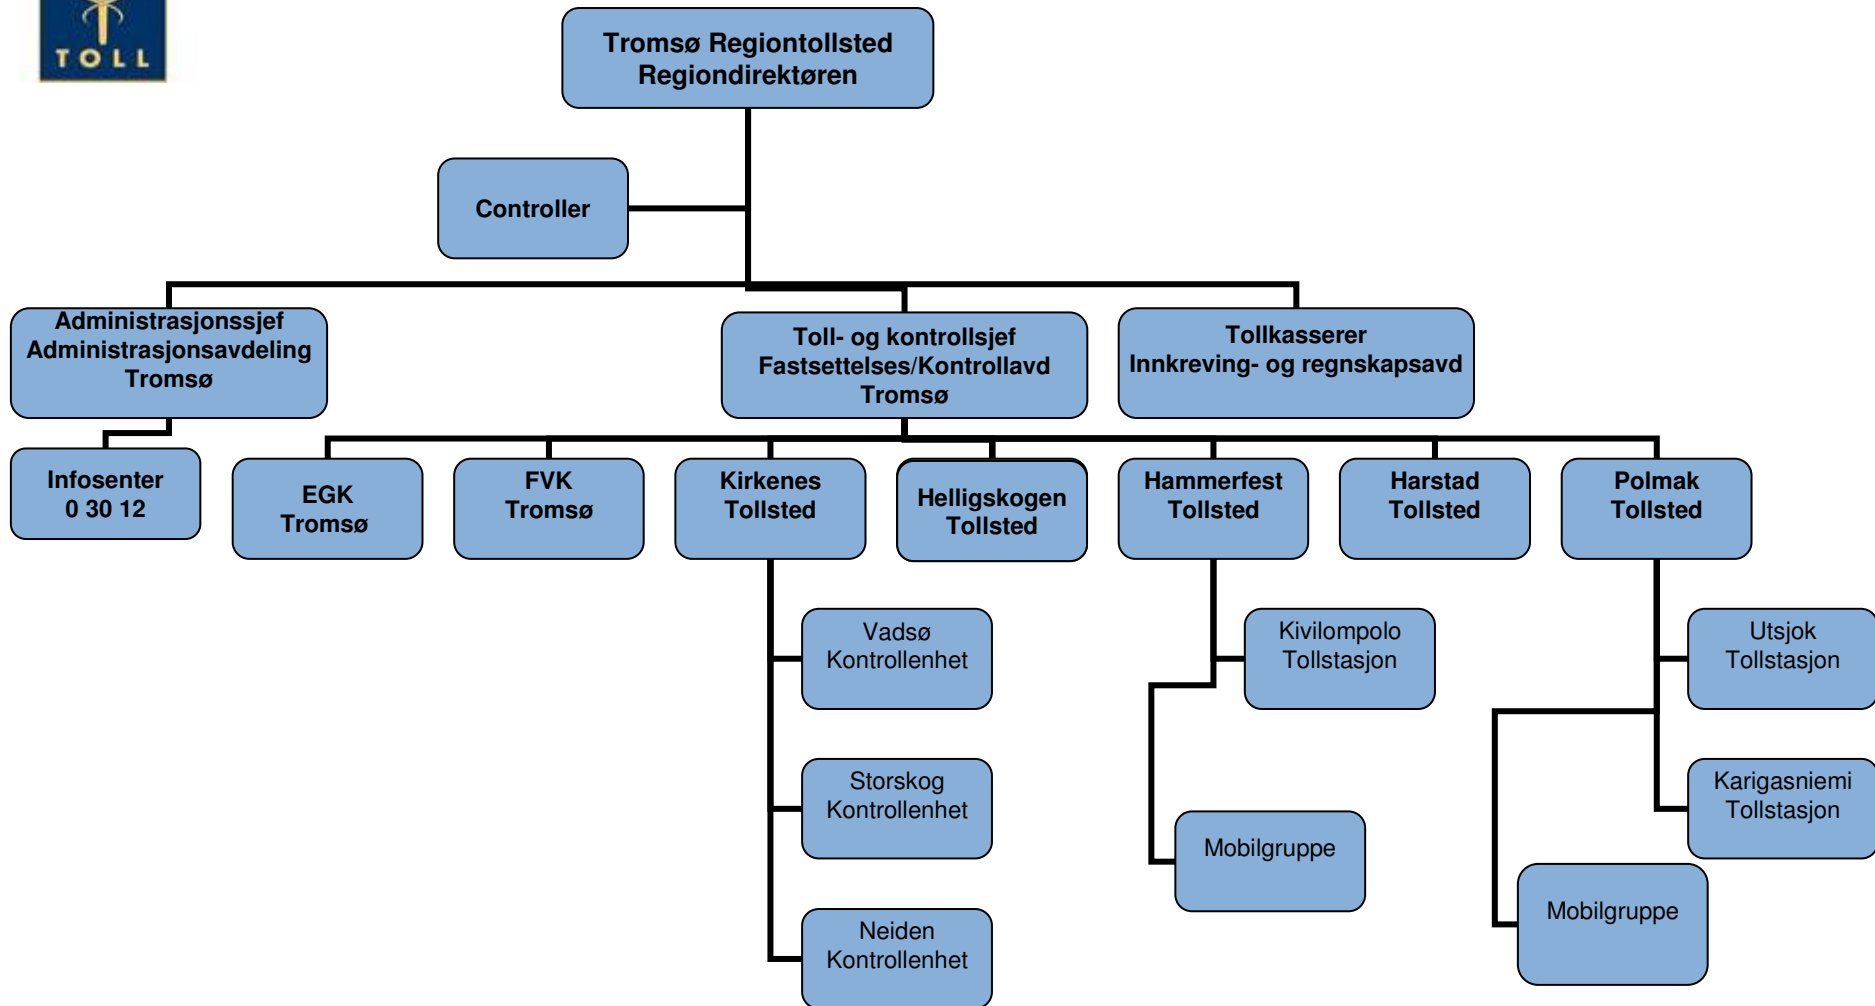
TOLL

Tromsø Regiontollsted
Regiondirektøren

Controller

Administrasjonssjef
Administrasjonsavdeling
Tromsø

Toll- og kontrollsjef
Fastsettelses/Kontrollavd
Tromsø

Tollkasserer
Innkreving- og regnskapsavd

Infosenter
0 30 12

EGK
Tromsø

FVK
Tromsø

Kirkenes
Tollsted

Helligskogen
Tollsted

Hammerfest
Tollsted

Harstad
Tollsted

Polmak
Tollsted

Vadsø
Kontrollenhet

Storskog
Kontrollenhet

Neiden
Kontrollenhet

Kivilompolo
Tollstasjon

Mobilgruppe

Utsjok
Tollstasjon

Karigasniemi
Tollstasjon

Mobilgruppe